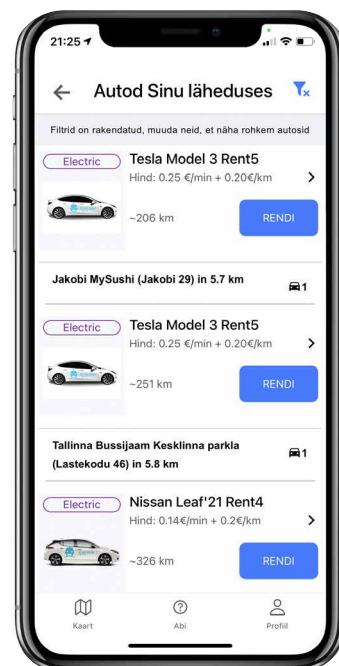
21:25

Autod Sinu läheduses

Filtrid on rakendatud, muuda neid, et näha rohkem autosid

Electric
Tesla Model 3 Rent5
Hind: 0.25 €/min + 0.20€/km
~206 km
RENDI

Jakobi MySushi (Jakobi 29) in 5.7 km
1

Electric
Tesla Model 3 Rent5
Hind: 0.25 €/min + 0.20€/km
~251 km
RENDI

Tallinna Bussijaam Kesklinna parkla (Lastekodu 46) in 5.8 km
1

Electric
Nissan Leaf'21 Rent4
Hind: 0.14€/min + 0.2€/km
~326 km
RENDI

Kaart
Abi
Profiil